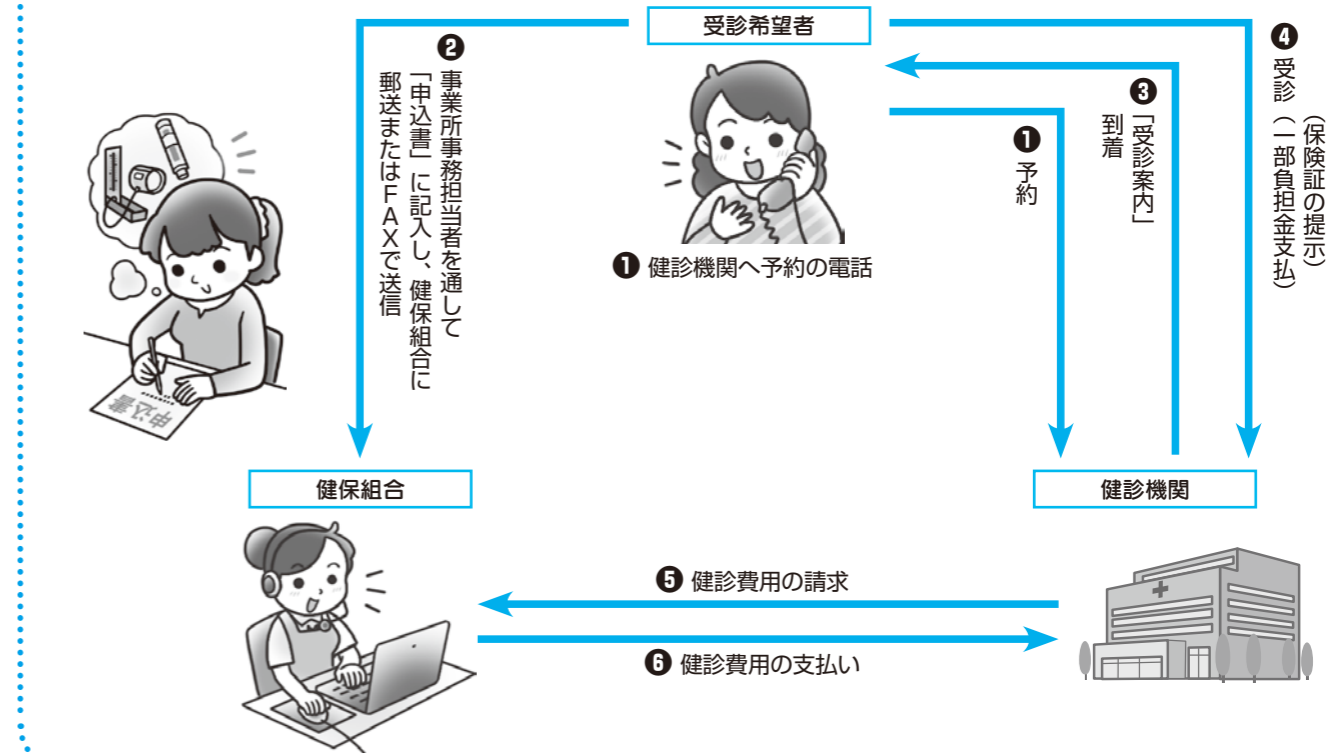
受診希望者

❷ 事業所事務担当者を通して「申込書」に記入し、健保組合に郵送またはFAXで送信

申込書

❶ 健診機関へ予約の電話

❶ 予約

❸「受診案内」到着

❹ 受診（保険証の提示）（一部負担金支払）

健保組合

健診機関

❺ 健診費用の請求

❻ 健診費用の支払い